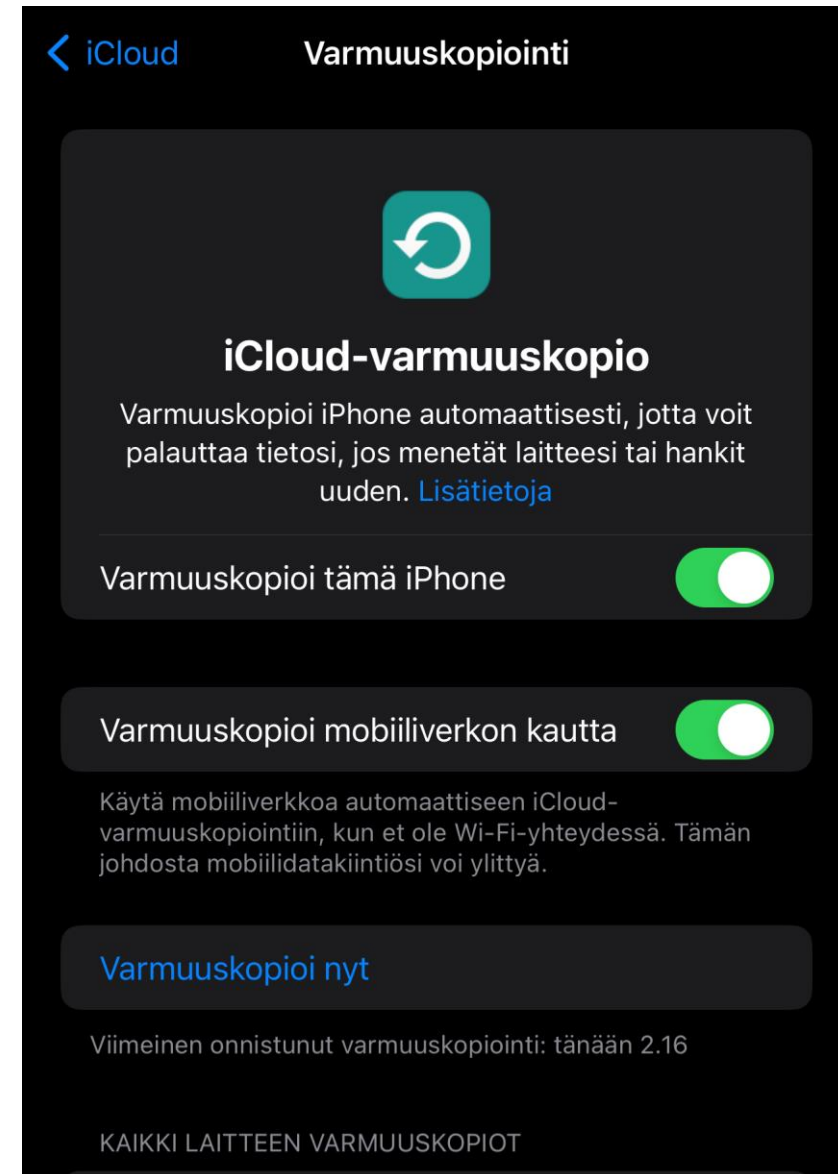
iCloud

Varmuuskopiointi

iCloud-varmuuskopio

Varmuuskopioi iPhone automaattisesti, jotta voit palauttaa tietosi, jos menetät laitteesi tai hankit uuden. Lisätietoja

Varmuuskopioi tämä iPhone

Varmuuskopioi mobiiliverkon kautta

Käytä mobiiliverkkoa automaattiseen iCloud-varmuuskopiointiin, kun et ole Wi-Fi-yhteydessä. Tämän johdosta mobiilidatakiintiösi voi ylittyä.

Varmuuskopioi nyt

Viimeinen onnistunut varmuuskopiointi: tänään 2.16

KAIKKI LAITTEEN VARMUUSKOPIOT